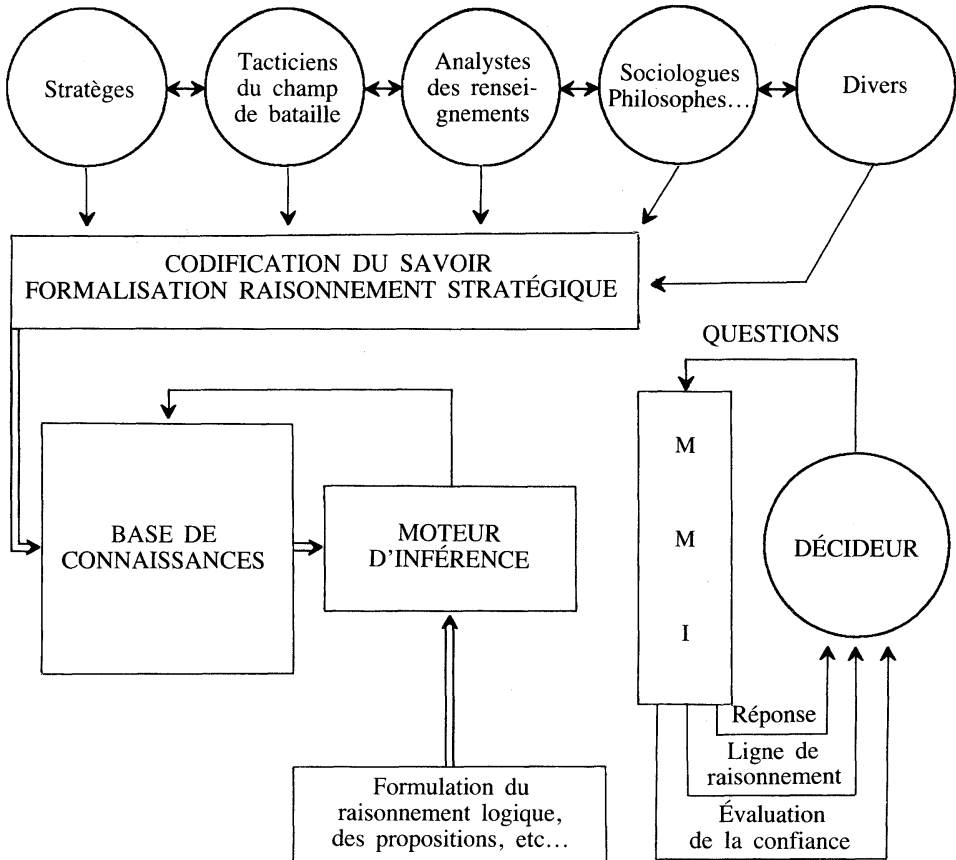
Stratèges

Tacticiens du champ de bataille

Analystes des renseignements

Sociologues Philosophes...

Divers

CODIFICATION DU SAVOIR
FORMALISATION RAISONNEMENT STRATÉGIQUE

QUESTIONS

BASE DE CONNAISSANCES

MOTEUR D'INFÉRENCE

M
M
I

DÉCIDEUR

Réponse

Ligne de raisonnement

Évaluation de la confiance

Formulation du raisonnement logique, des propositions, etc...